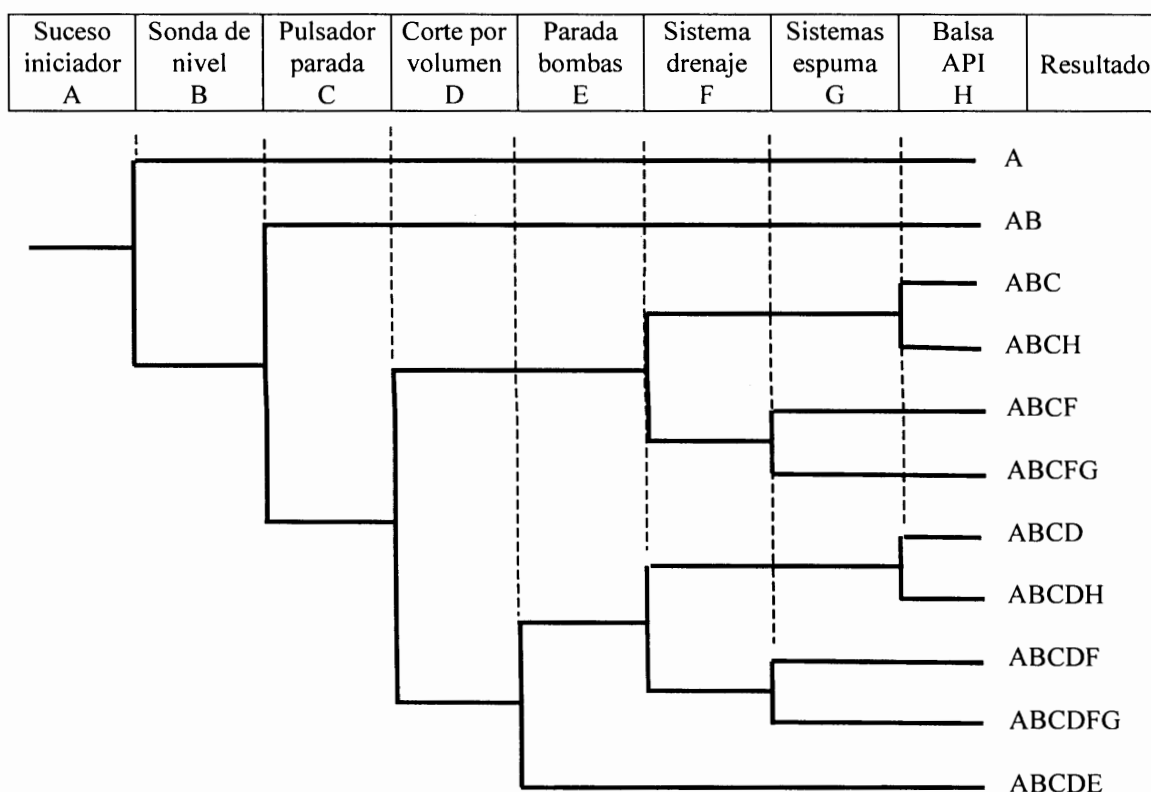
| Suceso iniciador A | Sonda de nivel B | Pulsador parada C | Corte por volumen D | Parada bombas E | Sistema drenaje F | Sistemas espuma G | Balsa API H | Resultado |
|---|---|---|---|---|---|---|---|---|

A
AB
ABC
ABCH
ABCF
ABCFG
ABCD
ABCDH
ABCDF
ABCDFG
ABCDE